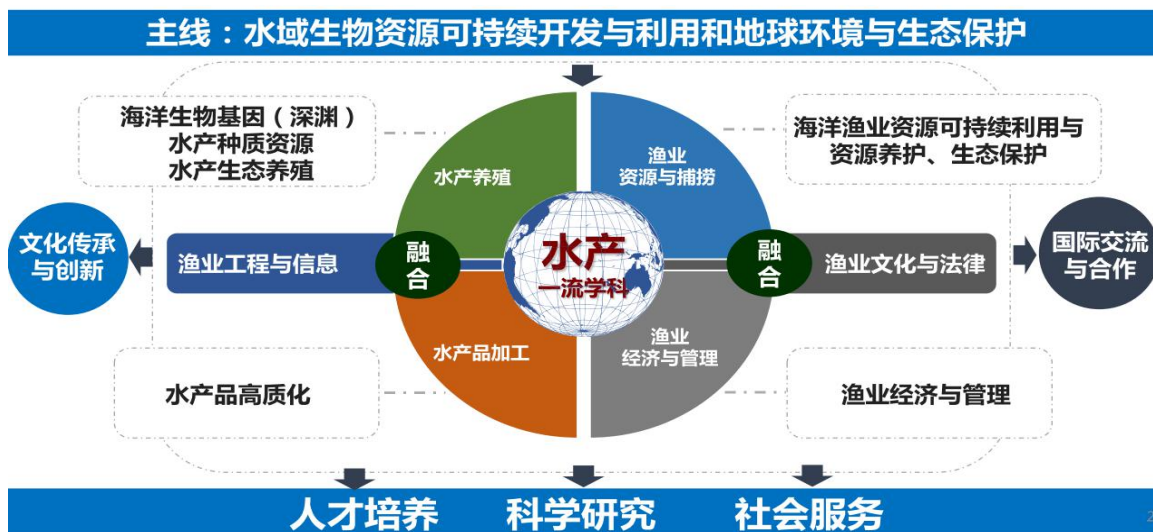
主线：水域生物资源可持续开发与利用和地球环境与生态保护

海洋生物基因（深渊）
水产种质资源
水产生态养殖

水产养殖

渔业
资源与捕捞

海洋渔业资源可持续利用与
资源养护、生态保护

文化传承
与创新

渔业工程与信息

融
合

水产
一流学科

融
合

渔业文化与法律

国际交流
与合作

水产品加工

渔业
经济与管理

水产品高质化

渔业经济与管理

人才培养　科学研究　社会服务